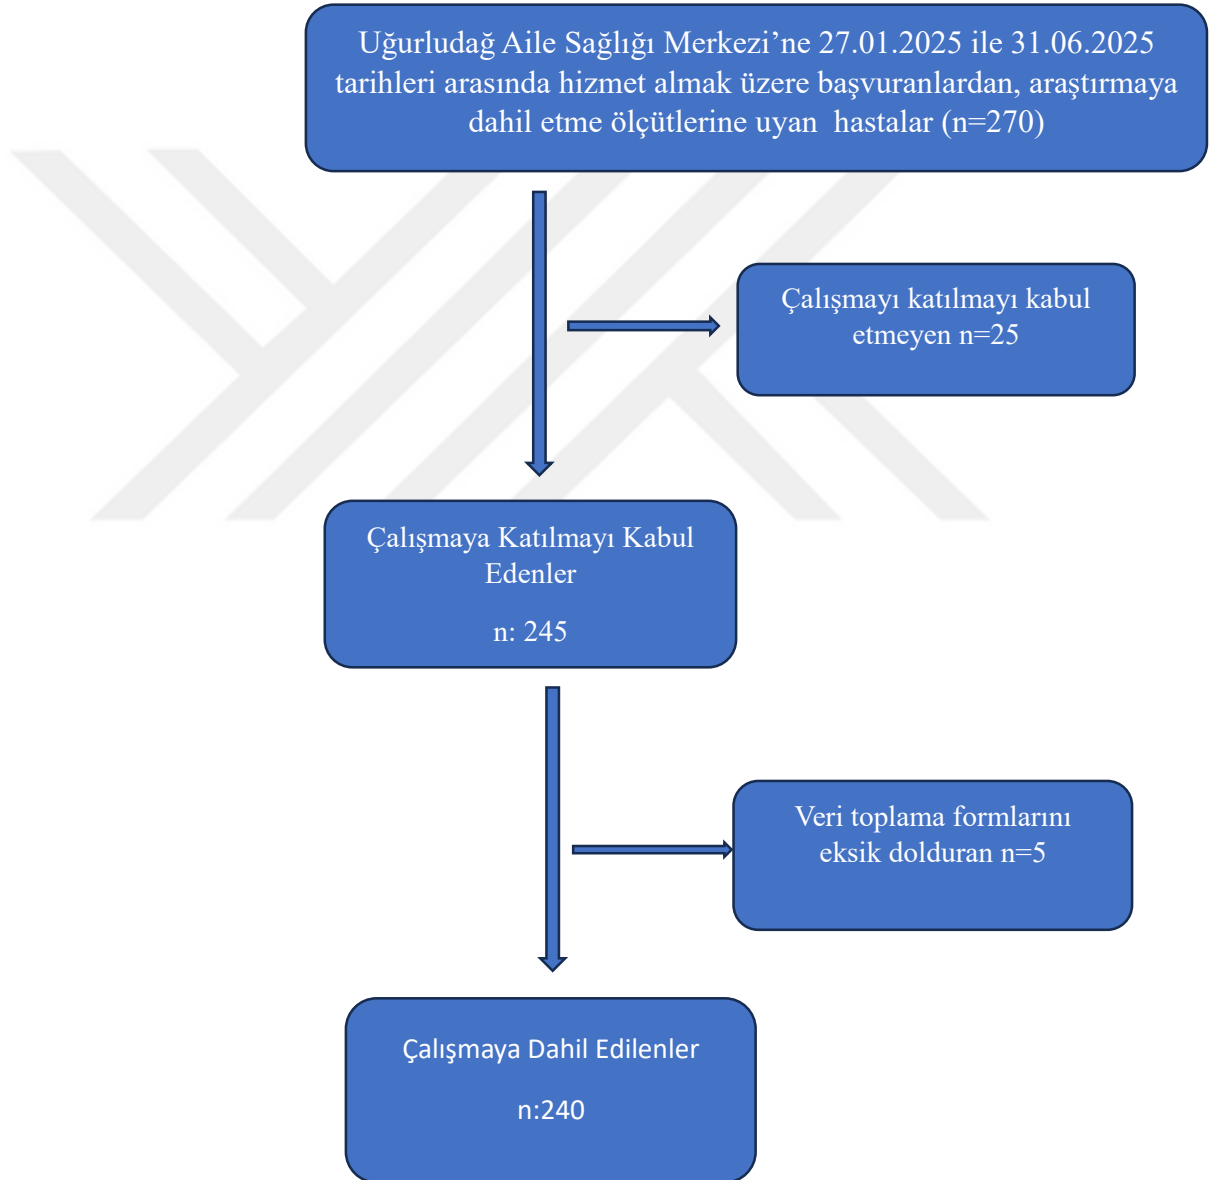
Uğurludağ Aile Sağlığı Merkezi’ne 27.01.2025 ile 31.06.2025 tarihleri arasında hizmet almak üzere başvuranlardan, araştırmaya dahil etme ölçütlerine uyan hastalar (n=270)

Çalışmayı katılmayı kabul etmeyen n=25

Çalışmaya Katılmayı Kabul Edenler

n: 245

Veri toplama formlarını eksik dolduran n=5

Çalışmaya Dahil Edilenler

n:240